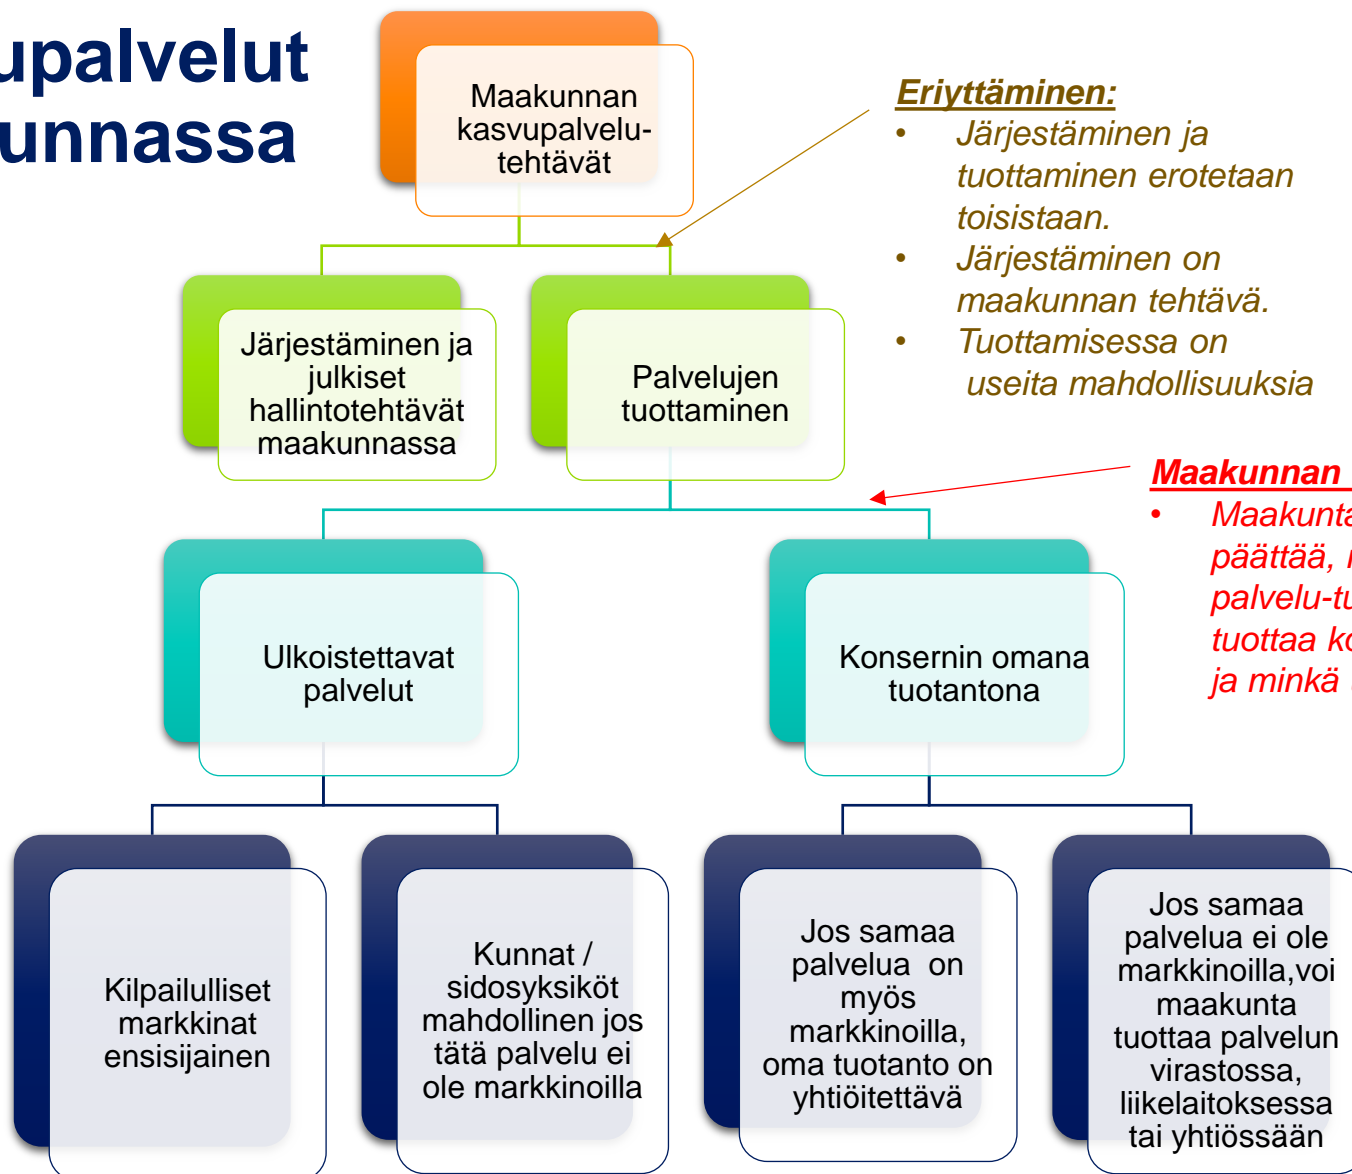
upalvelut
unnassa

Maakunnan kasvupalvelutehtävät

Eriyttäminen:
• Järjestäminen ja tuottaminen erotetaan toisistaan.
• Järjestäminen on maakunnan tehtävä.
• Tuottamisessa on useita mahdollisuuksia

Järjestäminen ja julkiset hallintotehtävät maakunnassa

Palvelujen tuottaminen

Maakunnan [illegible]
• Maakunta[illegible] päättää, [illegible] palvelu-tu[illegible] tuottaa ko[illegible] ja minkä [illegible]

Ulkoistettavat palvelut

Konsernin omana tuotantona

Kilpailulliset markkinat ensisijainen

Kunnat / sidosyksiköt mahdollinen jos tätä palvelu ei ole markkinoilla

Jos samaa palvelua on myös markkinoilla, oma tuotanto on yhtiöitettävä

Jos samaa palvelua ei ole markkinoilla,voi maakunta tuottaa palvelun virastossa, liikelaitoksessa tai yhtiössään